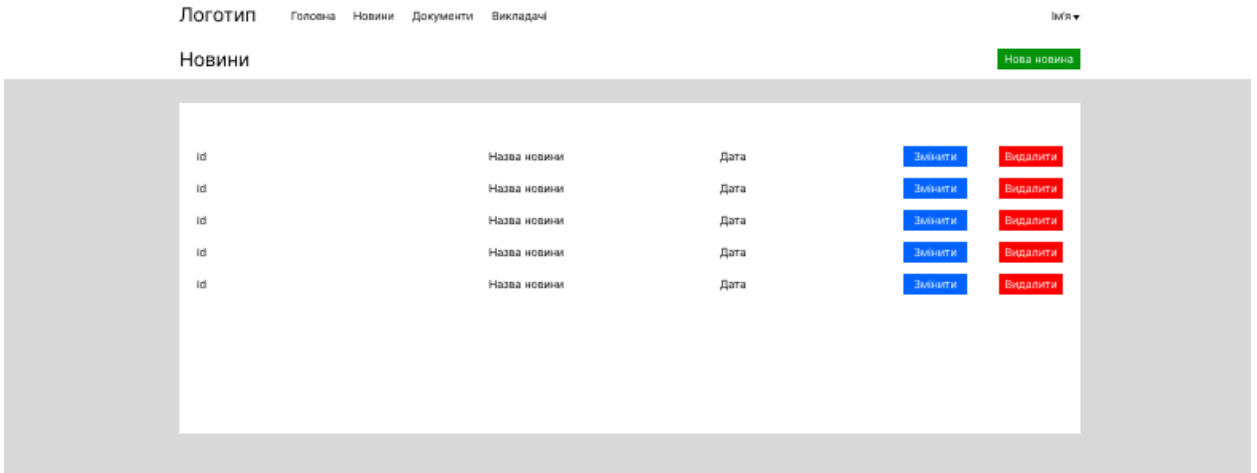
Логотип Головна Новини Документи Викладачі Ім'я ▾

Новини

Нова новина

| id | Назва новини | Дата | Змінити | Видалити |
|---|---|---|---|---|
| id | Назва новини | Дата | Змінити | Видалити |
| id | Назва новини | Дата | Змінити | Видалити |
| id | Назва новини | Дата | Змінити | Видалити |
| id | Назва новини | Дата | Змінити | Видалити |